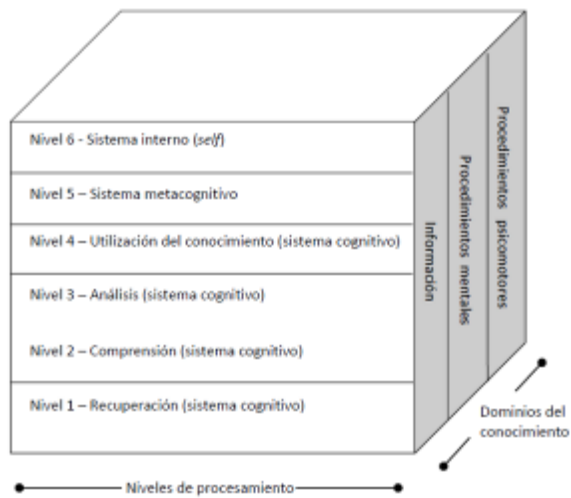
Nivel 6 - Sistema interno (self)

Nivel 5 – Sistema metacognitivo

Nivel 4 – Utilización del conocimiento (sistema cognitivo)

Nivel 3 – Análisis (sistema cognitivo)

Nivel 2 – Comprensión (sistema cognitivo)

Nivel 1 – Recuperación (sistema cognitivo)

Información

Procedimientos mentales

Procedimientos psicomotores

Dominios del conocimiento

Niveles de procesamiento